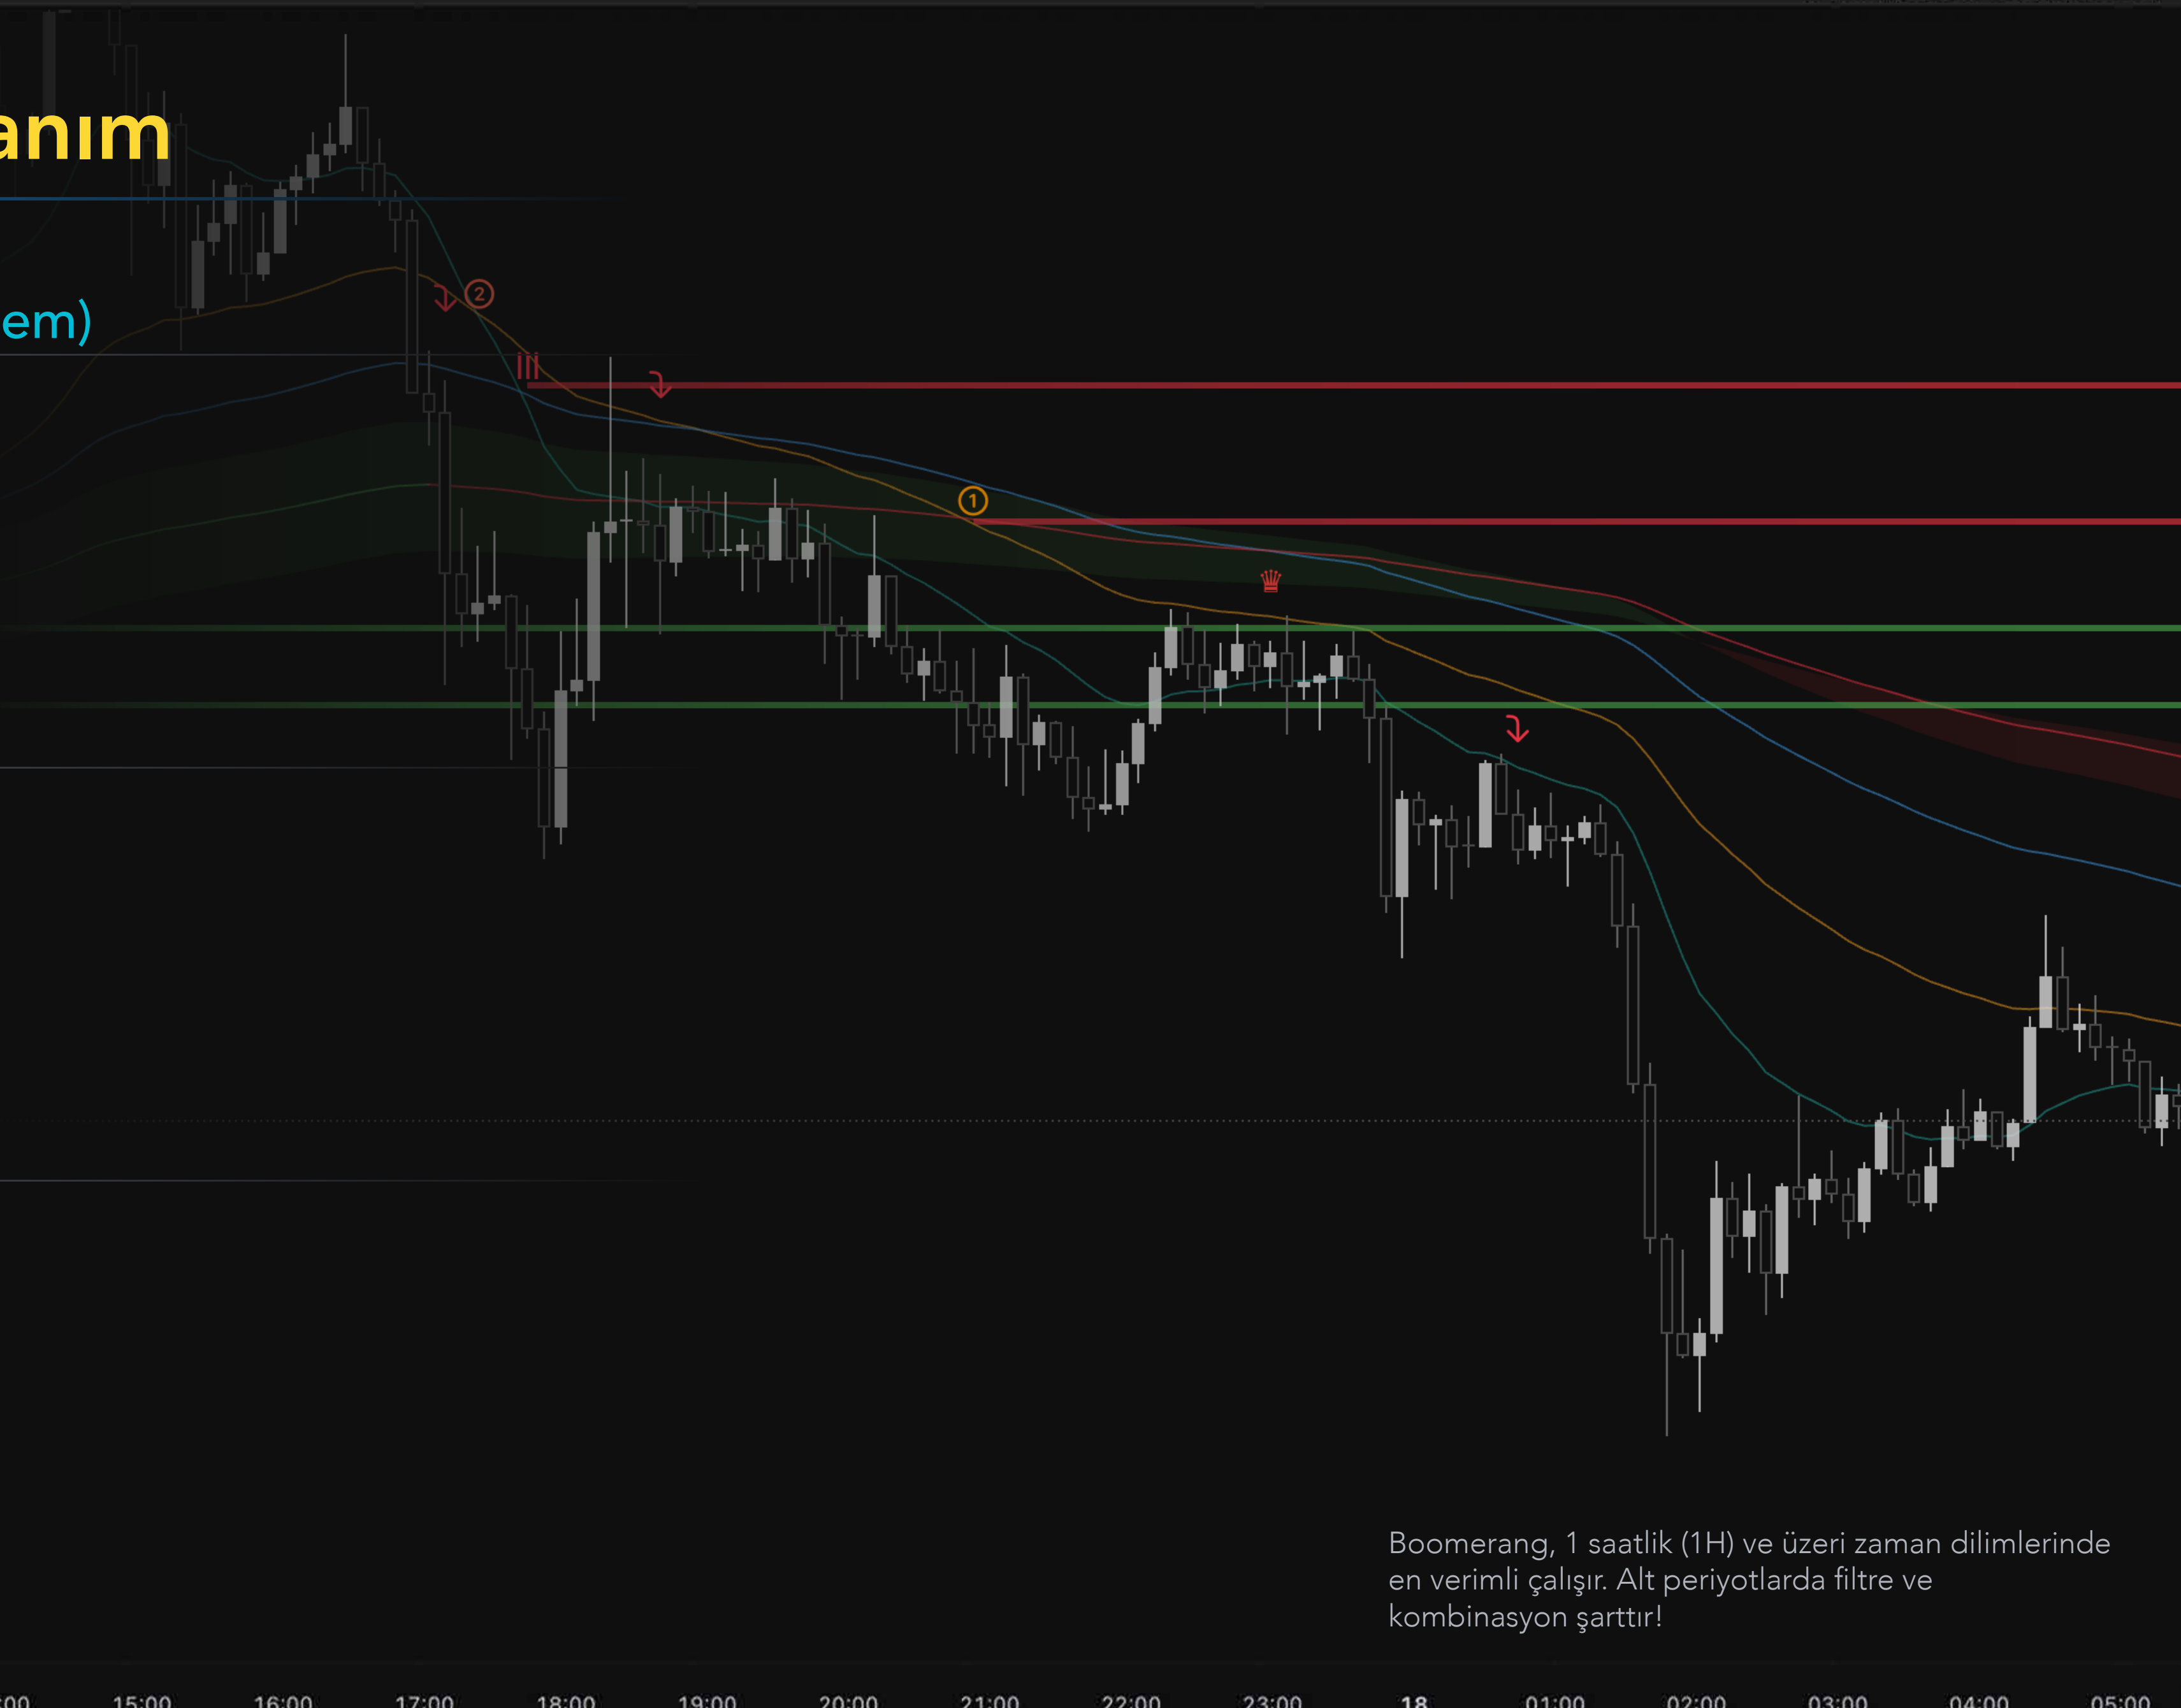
anım

em)

2

1

Boomerang, 1 saatlik (1H) ve üzeri zaman dilimlerinde en verimli çalışır. Alt periyotlarda filtre ve kombinasyon şarttır!

:00 15:00 16:00 17:00 18:00 19:00 20:00 21:00 22:00 23:00 18 01:00 02:00 03:00 04:00 05:00